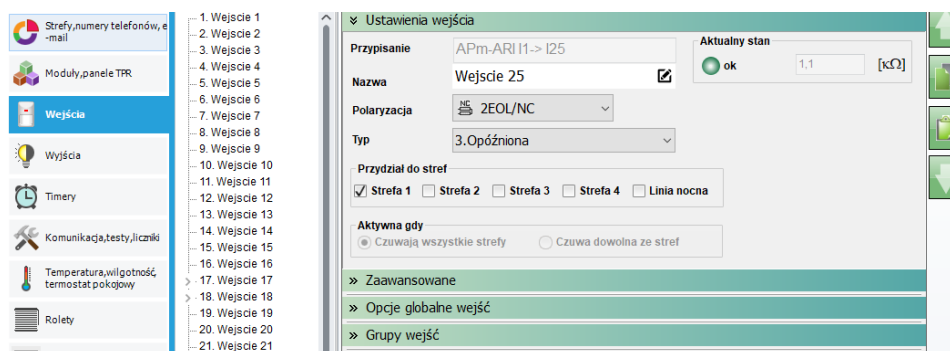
Strefy,numery telefonów, e-mail
Moduły,panele TPR
Wejścia
Wyjścia
Timery
Komunikacja,testy,liczniki
Temperatura,wilgotność, termostat pokojowy
Rolety

1. Wejscie 1
2. Wejscie 2
3. Wejscie 3
4. Wejscie 4
5. Wejscie 5
6. Wejscie 6
7. Wejscie 7
8. Wejscie 8
9. Wejscie 9
10. Wejscie 10
11. Wejscie 11
12. Wejscie 12
13. Wejscie 13
14. Wejscie 14
15. Wejscie 15
16. Wejscie 16
17. Wejscie 17
18. Wejscie 18
19. Wejscie 19
20. Wejscie 20
21. Wejscie 21

» Ustawienia wejścia
Przypisanie APm-ARI I1-> I25
Nazwa Wejscie 25
Polaryzacja NC 2EOL/NC
Typ 3.Opóźniona
Aktualny stan
ok 1,1 [kΩ]
Przydział do stref
Strefa 1 Strefa 2 Strefa 3 Strefa 4 Linia nocna
Aktywna gdy
Czuwają wszystkie strefy Czuwa dowolna ze stref
» Zaawansowane
» Opcje globalne wejść
» Grupy wejść